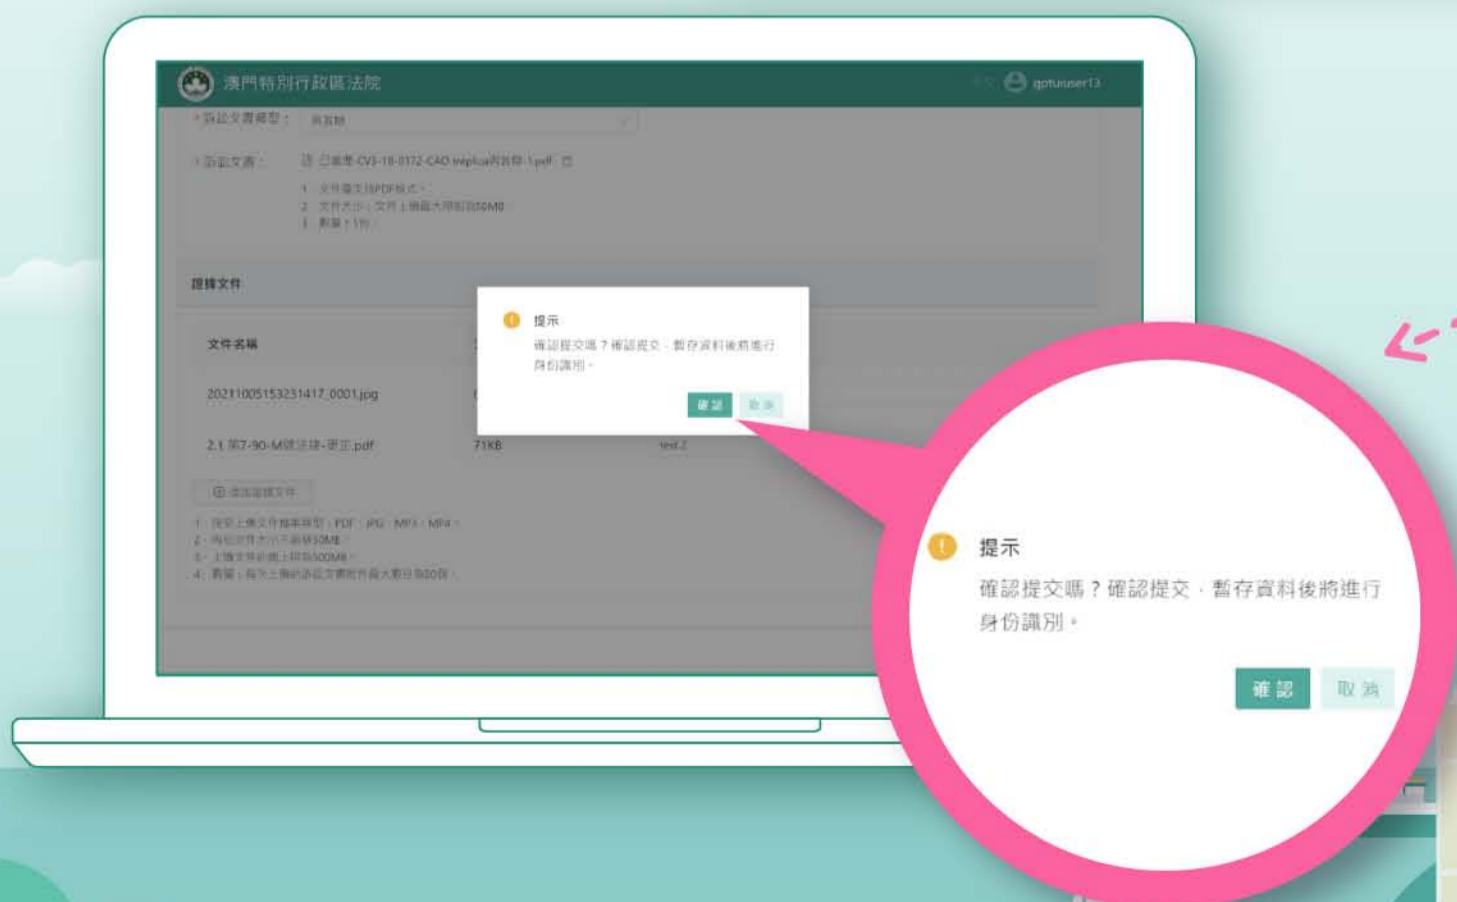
澳門特別行政區法院

gptuuser13

* 訴訟文書類型： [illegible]

* 訴訟文書： 已簽署-CV3-18-0172-CAO-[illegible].pdf

1. 文件需支持PDF格式；
2. 文件大小：文件上傳最大限制為50MB
3. 數量：1份。

提交文件

文件名稱

20211005153231417_0001.jpg

2.1 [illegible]-90-M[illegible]-更正.pdf

71KB

test 2

添加提交文件

1. 接受上傳文件檔案類型：PDF、JPG、MP3、MP4；
2. 每份文件大小不超過50MB；
3. 上傳文件總量上限為500MB；
4. 數量：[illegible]

提示

確認提交嗎？確認提交，暫存資料後將進行身份識別。

確認

取消

提示

確認提交嗎？確認提交，暫存資料後將進行身份識別。

確認

取消